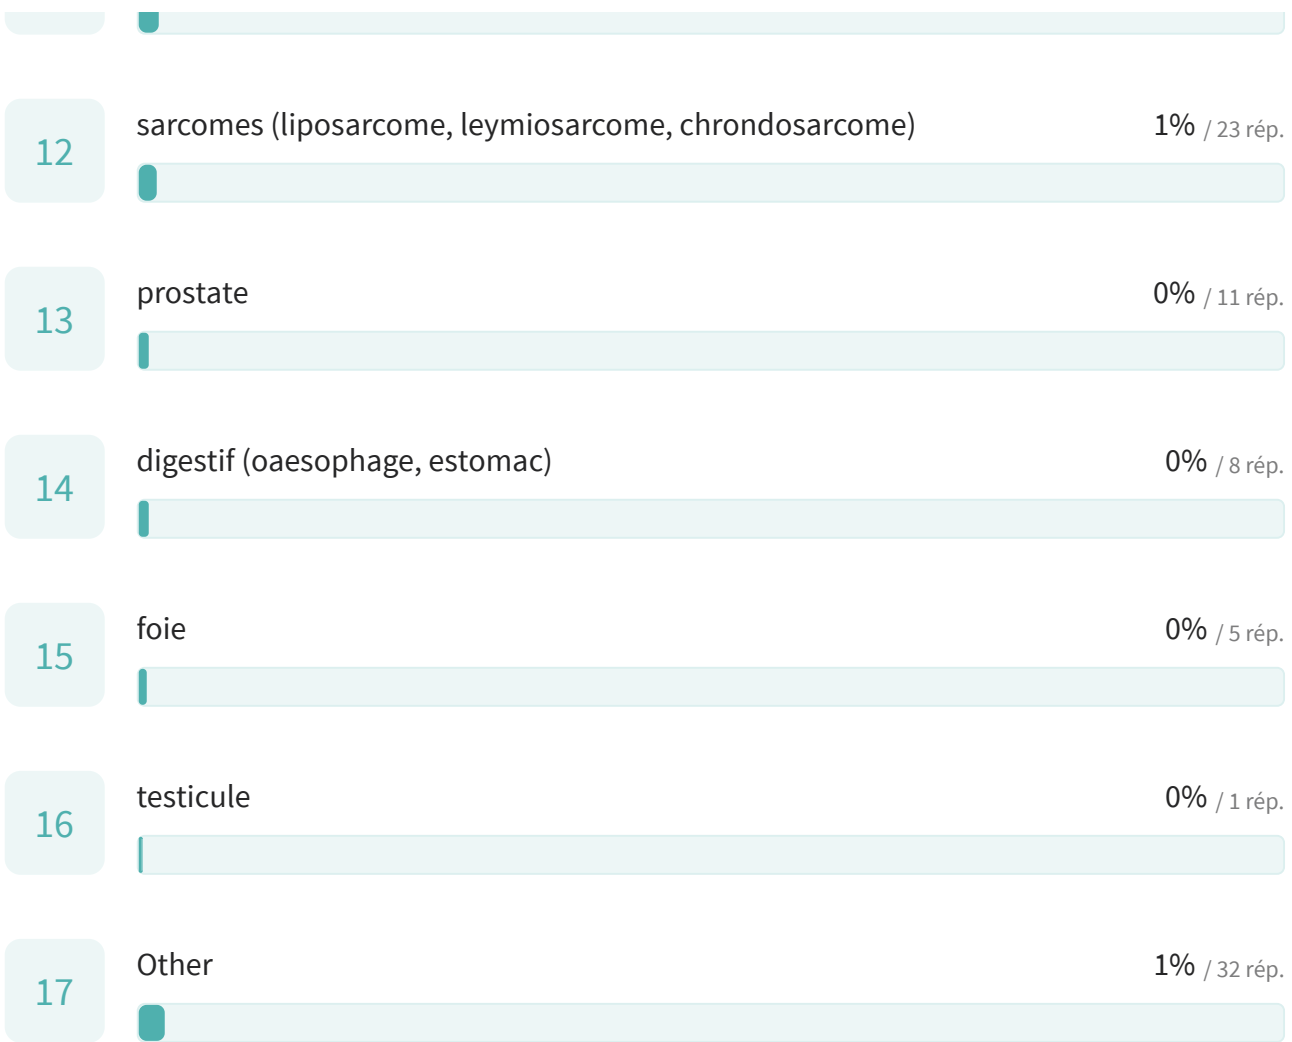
12
sarcomes (liposarcome, leymiosarcome, chrondosarcome)
1% / 23 rép.

13
prostate
0% / 11 rép.

14
digestif (oaesophage, estomac)
0% / 8 rép.

15
foie
0% / 5 rép.

16
testicule
0% / 1 rép.

17
Other
1% / 32 rép.